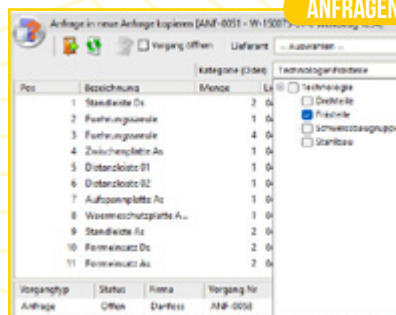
ANFRAGEN

Anfrage in neue Anfrage kopieren [ANF-0051 - W-150071 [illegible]

Vorgang öffnen Lieferant -- Auswählen --

Kategorie (Oder) Technologiefelddetaile

| Pos | Bezeichnung | Menge | Le |
|---|---|---|---|
| 1 | Standleiste Ds | 1 | 0 |
| 2 | Fuehrungssaeule | 2 | 0 |
| 3 | Fuehrungssaeule | 4 | 0 |
| 4 | Zwischenplatte As | 1 | 0 |
| 5 | Distanzleiste 01 | 1 | 0 |
| 6 | Distanzleiste 02 | 1 | 0 |
| 7 | Aufspannplatte As | 1 | 0 |
| 8 | Waermeschutzplatte A... | 1 | 0 |
| 9 | Standleiste As | 2 | 0 |
| 10 | Formeinsatz Ds | 2 | 0 |
| 11 | Formeinsatz As | 2 | 0 |

Technologie
Drehteile
Frästeile
Schweisskonstruktionen
Stanzbau

| Vorgangtyp | Status | Firma | Vorgang Nr |
|---|---|---|---|
| Anfrage | Offen | Danfoss | ANF-0050 |